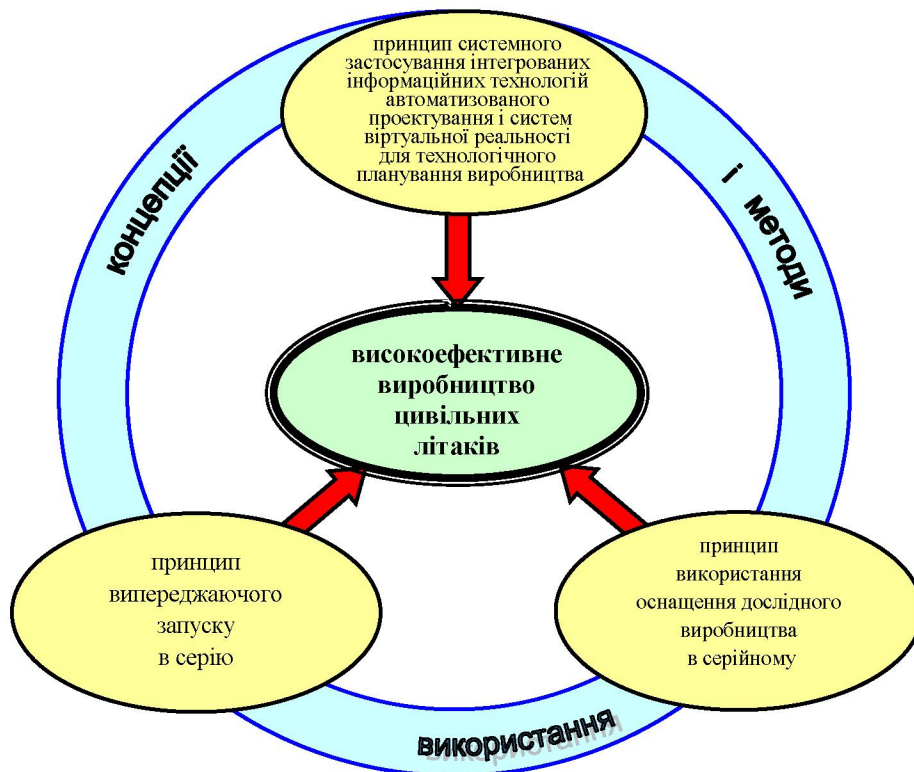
принцип системного застосування інтегрованих інформаційних технологій автоматизованого проектування і систем віртуальної реальності для технологічного планування виробництва

концепції

і методи

високоефективне виробництво цивільних літаків

принцип випереджаючого запуску в серію

принцип використання оснащення дослідного виробництва в серійному

використання